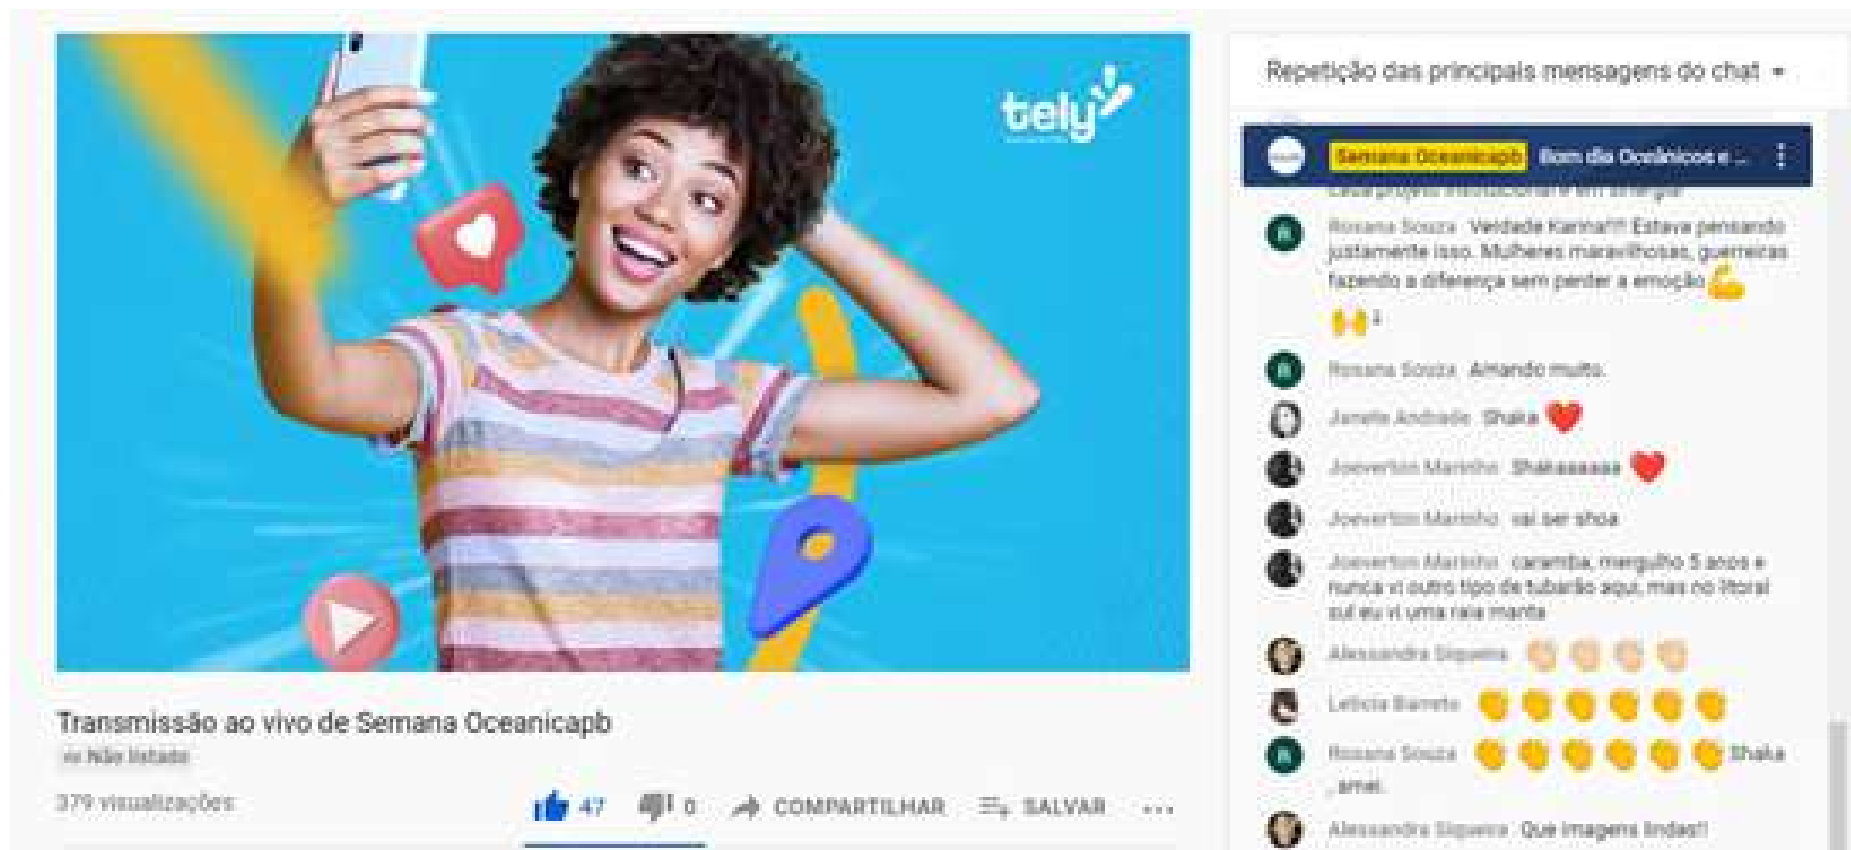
tely

Transmissão ao vivo de Semana Oceanicapb

Não listado

379 visualizações

47 0 COMPARTILHAR SALVAR ...

Repetição das principais mensagens do chat

Semana Oceanicapb Bom dia Oceânicos e ...

Rosana Souza Verdade Karina!!! Estava pensando justamente isso. Mulheres maravilhosas, guerreiras fazendo a diferença sem perder a emoção 💪 🙌 2

Rosana Souza Amando muito.

Janete Andrade Shaka ❤️

Joeverton Martinho Shakaaaaaa ❤️

Joeverton Martinho vai ser shoa

Joeverton Martinho caramba, mergulho 5 anos e nunca vi outro tipo de tubarão aqui, mas no litoral sul eu vi uma raia manta

Alessandra Siqueira 👏👏👏👏

Leticia Barreto 👏👏👏👏👏👏

Rosana Souza 👏👏👏👏👏👏 Shaka amei.

Alessandra Siqueira Que imagens lindas!!